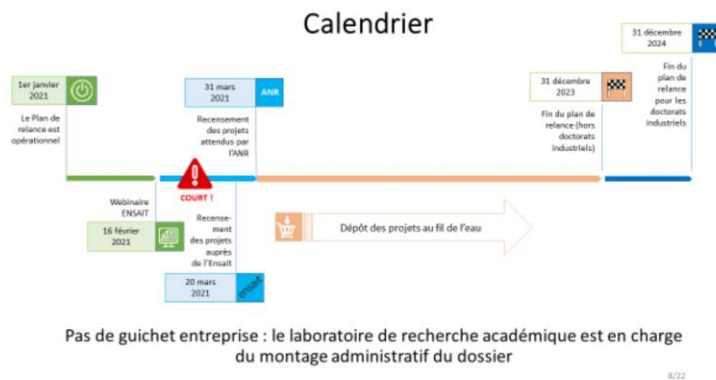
Calendrier

1er janvier 2021

Le Plan de relance est opérationnel

31 mars 2021

ANR

Recensement des projets attendus par l'ANR

31 décembre 2023

Fin du plan de relance (hors doctorats industriels)

31 décembre 2024

Fin du plan de relance pour les doctorats industriels

COURT !

Webinaire ENSAIT

16 février 2021

Recensement des projets auprès de l'Ensait

20 mars 2021

ENSAIT

Dépôt des projets au fil de l'eau

Pas de guichet entreprise : le laboratoire de recherche académique est en charge du montage administratif du dossier

8/22